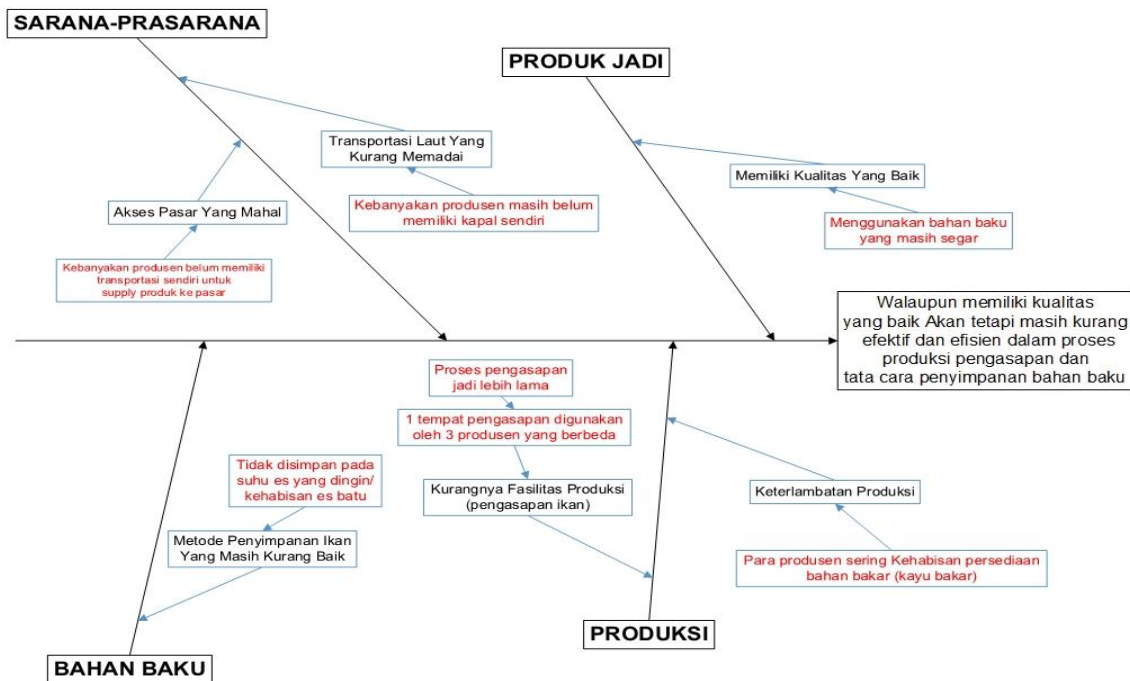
SARANA-PRASARANA

PRODUK JADI

Transportasi Laut Yang Kurang Memadai

Kebanyakan produsen masih belum memiliki kapal sendiri

Akses Pasar Yang Mahal

Kebanyakan produsen belum memiliki transportasi sendiri untuk supply produk ke pasar

Memiliki Kualitas Yang Baik

Menggunakan bahan baku yang masih segar

Walaupun memiliki kualitas yang baik Akan tetapi masih kurang efektif dan efisien dalam proses produksi pengasapan dan tata cara penyimpanan bahan baku

Proses pengasapan jadi lebih lama

1 tempat pengasapan digunakan oleh 3 produsen yang berbeda

Kurangnya Fasilitas Produksi (pengasapan ikan)

Tidak disimpan pada suhu es yang dingin/ kehabisan es batu

Metode Penyimpanan Ikan Yang Masih Kurang Baik

Keterlambatan Produksi

Para produsen sering Kehabisan persediaan bahan bakar (kayu bakar)

PRODUKSI

BAHAN BAKU